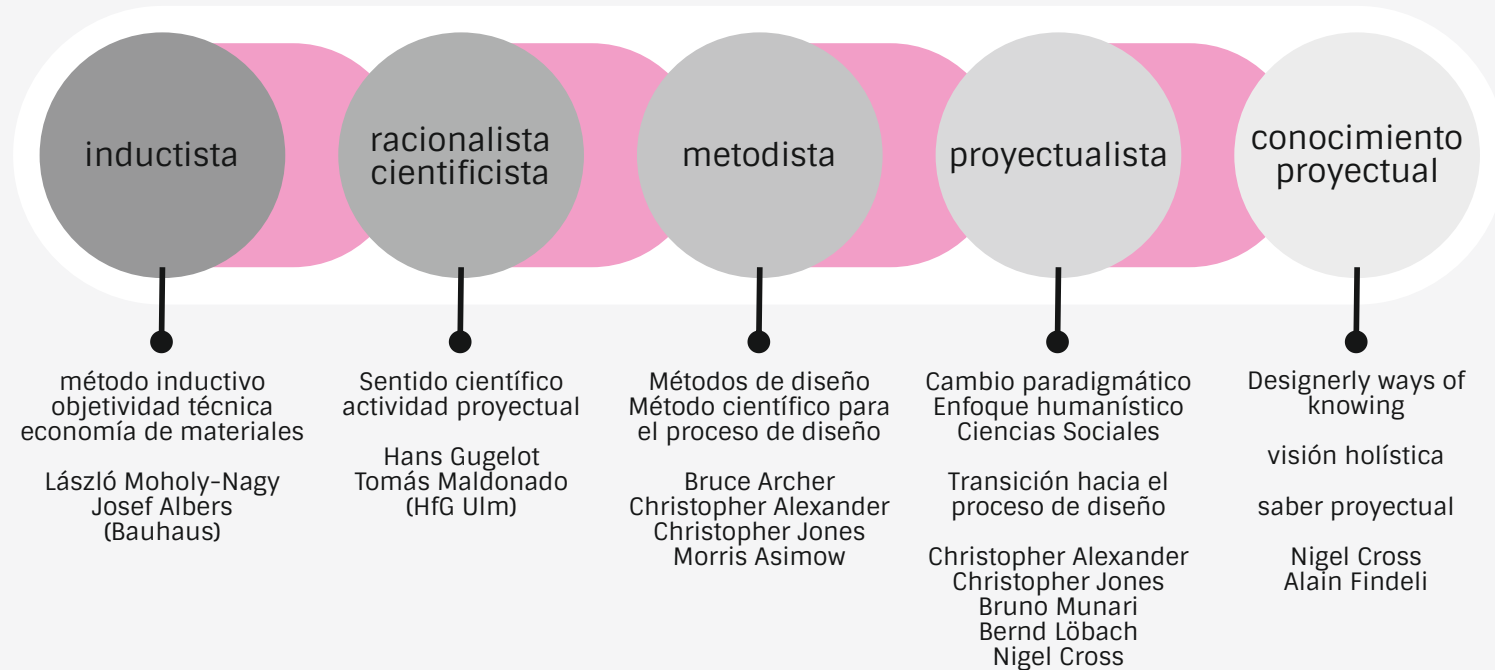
inductista

racionalista cientificista

metodista

proyectualista

conocimiento proyectual

método inductivo
objetividad técnica
economía de materiales

László Moholy-Nagy
Josef Albers
(Bauhaus)

Sentido científico
actividad proyectual

Hans Gugelot
Tomás Maldonado
(HfG Ulm)

Métodos de diseño
Método científico para el proceso de diseño

Bruce Archer
Christopher Alexander
Christopher Jones
Morris Asimow

Cambio paradigmático
Enfoque humanístico
Ciencias Sociales

Transición hacia el proceso de diseño

Christopher Alexander
Christopher Jones
Bruno Munari
Bernd Löbach
Nigel Cross

Designerly ways of knowing

visión holística

saber proyectual

Nigel Cross
Alain Findeli